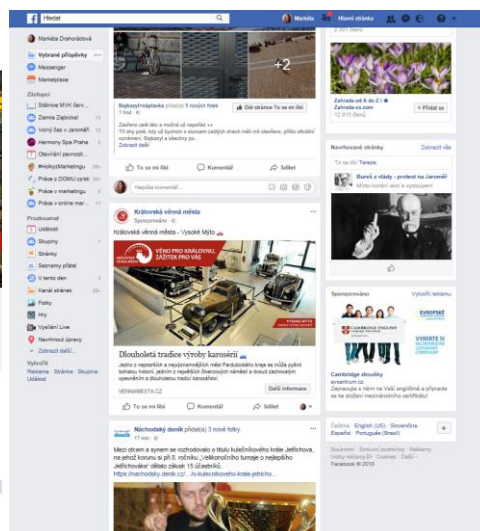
Hledat

Markéta Hlavní stránka

Markéta Drahorádová
Vybrané příspěvky
Messenger
Marketplace

Zástupci
Stálnice MVK Serv...
Oleníz Zajbicke
Volný čas v Jaroměři
Harmony Spa Praha
Ostrvání pecnost...
#HokuzMarketing
Práce z DOMU ce kr
Práce v marketingu
Práce v online mar...

Prozkoumat
Události
Skupiny
Stránky
Seznamy přátel
V tento den
Kanál stránek
Fotky
Hry
Vysílání Live
Nevyřízené žádosti
Zobrazit další...

Vytvořit
Reklama · Stránka · Skupina · Událost

+2

Bajkazyl-maplavka přidal(a) 5 nových fotek
1 hod.
Líbí stránce To se mi líbí
Závěrem celé léto a možná už nepodíté ++
Tři dny poté, kdy už bychom s klučinama začali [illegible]
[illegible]
Zobrazit další

To se mi líbí Komentář Sdílet

Napište komentář...

Královská věnná města
Sponzorováno
Královská věnná města - Vysoké Mýto

VĚNO PRO KRÁLOVNU, ZÁŽITEK PRO VÁS

Dlouholetá tradice výroby karosérií
Jedno z největších a nejvýznamnějších měst Pardubického kraje se může pyšnit bohatou historií, jedním z největších čtvercových náměstí a dosud zachovalým opevněním s dlouhou tradicí karosářství.
VENNAMESTA.CZ Další informace

To se mi líbí Komentář Sdílet

Náchodský deník přidal(a) 3 nové fotky
17 min.
Mezi otcem a synem se rozhodovalo o titulu kuželkového krále Jeřichova, na jehož korunu si při 8. ročníku „Vánočního turnaje o nejlepšího Jeřichováka" dělalo zálusk 15 účastníků.
https://nachodsky.denik.cz/...-kuzelkovi-krale-jeticho...

2 001 dalších

Zahrada na A do Z
Zahrada-cs.com
12 513 Zahrada
+ Přidat se

Navrhované stránky Zobrazit vše
To se mi líbí Tereza
Burešu z vlády - protest na Jaroměři
Místo konání akcí v Jaroměři

Sponzorováno Vytvořit reklamu
CAMBRIDGE ENGLISH
EVROPSKÉ
VYBERTE SI
Cambridge zkoušky
ecentrum.cz
Zapsanste s námi na Vaši angličtinu a připravte se ke složení mezinárodního certifikátu!

Čeština · English (US) · Slovenčina · Español · Português (Brasil)
Soukromí · Smluvní podmínky · Reklama · Volby reklamy · Cookies · Další · Facebook © 2018